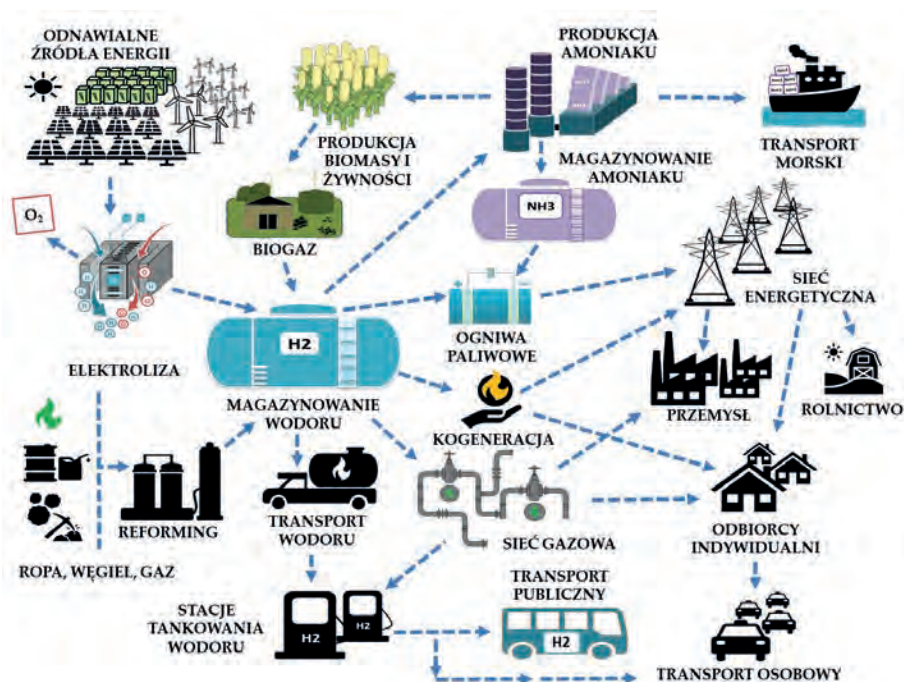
ODNAWIALNE ŹRÓDŁA ENERGII

PRODUKCJA AMONIAKU

TRANSPORT MORSKI

PRODUKCJA BIOMASY I ŻYWNOŚCI

MAGAZYNOWANIE AMONIAKU

$O_2$

BIOGAZ

NH3

SIEĆ ENERGETYCZNA

H2

OGNIWA PALIWOWE

ELEKTROLIZA

PRZEMYSŁ

ROLNICTWO

MAGAZYNOWANIE WODORU

KOGENERACJA

REFORMING

TRANSPORT WODORU

SIEĆ GAZOWA

ODBIORCY INDYWIDUALNI

ROPA, WĘGIEL, GAZ

TRANSPORT PUBLICZNY

STACJE TANKOWANIA WODORU

H2

H2

H2

TRANSPORT OSOBOWY